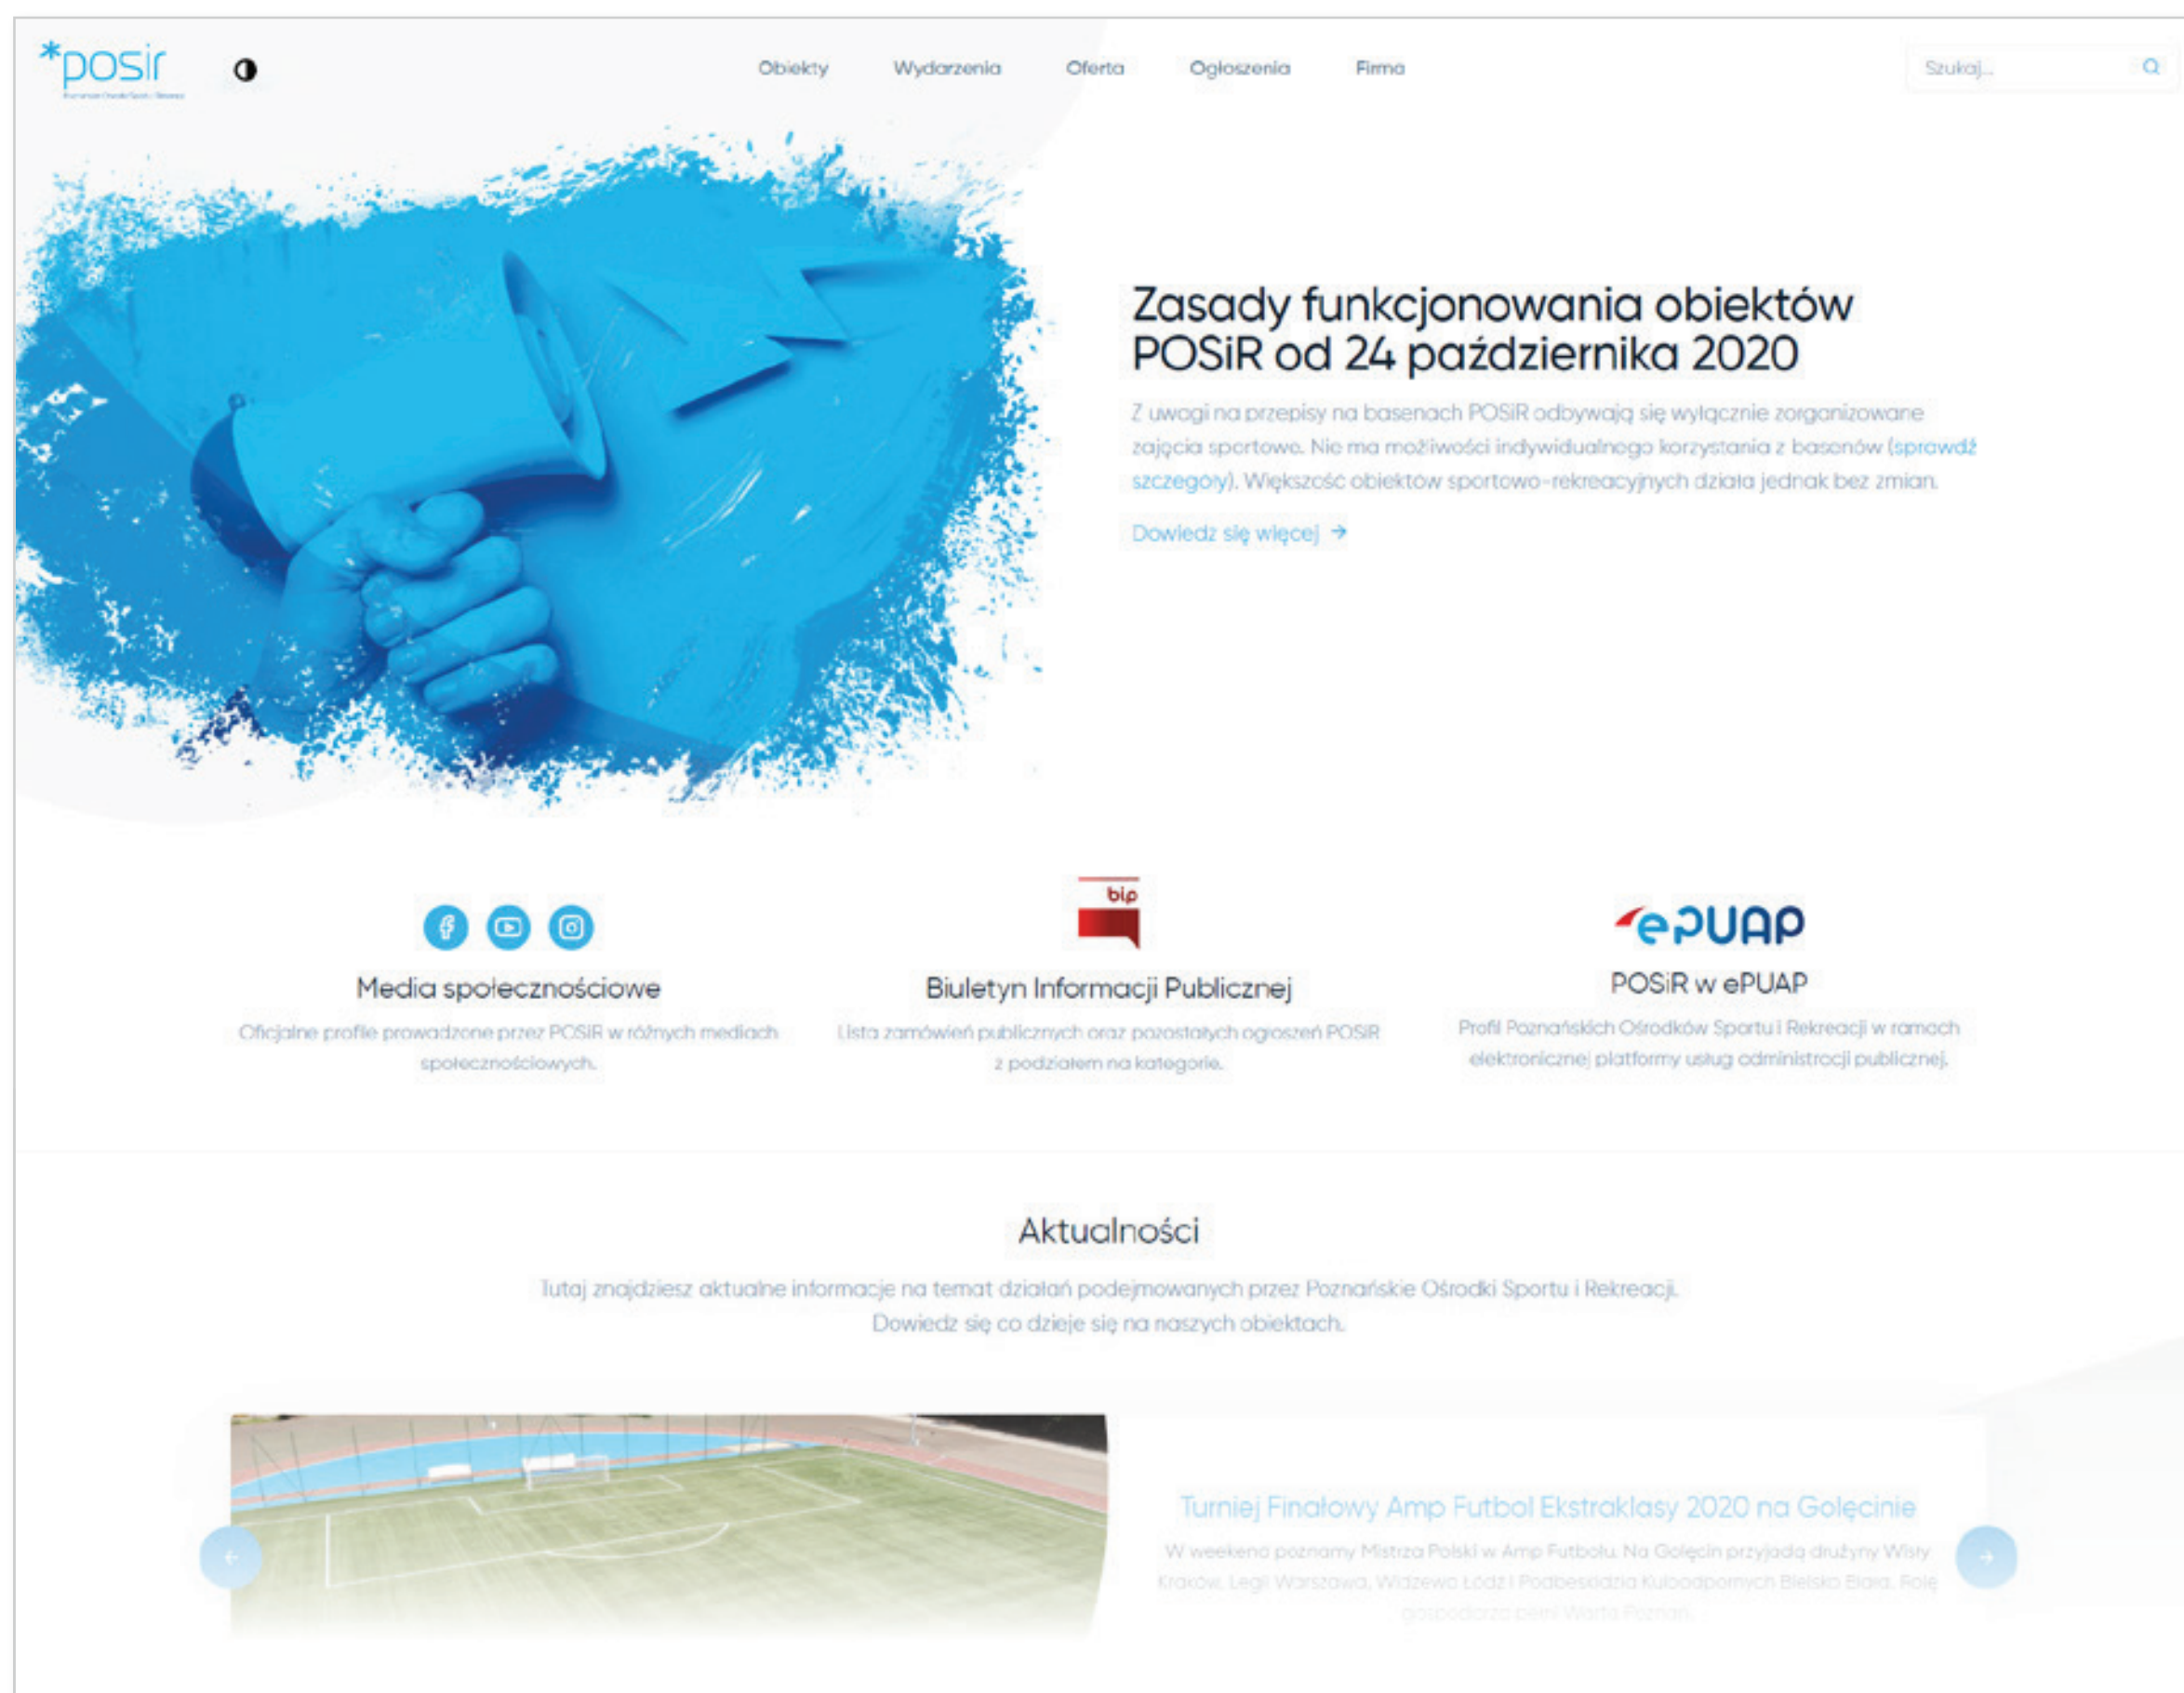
*posir

Obiekty Wydarzenia Oferta Ogłoszenia Firma

Szukaj...

Zasady funkcjonowania obiektów POSiR od 24 października 2020

Z uwagi na przepisy na basenach POSiR odbywają się wyłącznie zorganizowane zajęcia sportowe. Nie ma możliwości indywidualnego korzystania z basenów (sprawdź szczegóły). Większość obiektów sportowo-rekreacyjnych działa jednak bez zmian.

Dowiedz się więcej →

Media społecznościowe

Oficjalne profile prowadzone przez POSiR w różnych mediach społecznościowych.

bip

Biuletyn Informacji Publicznej

Lista zamówień publicznych oraz pozostałych ogłoszeń POSiR z podziałem na kategorie.

ePUAP

POSiR w ePUAP

Profil Poznańskich Ośrodków Sportu i Rekreacji w ramach elektronicznej platformy usług administracji publicznej.

Aktualności

Tutaj znajdziesz aktualne informacje na temat działań podejmowanych przez Poznańskie Ośrodki Sportu i Rekreacji. Dowiedz się co dzieje się na naszych obiektach.

Turniej Finałowy Amp Futbol Ekstraklasy 2020 na Golęcinie

W weekend poznamy Mistrza Polski w Amp Futbolu. Na Golęcin przyjadą drużyny Wisły Kraków, Legii Warszawa, Widzewa Łódź i Podbeskidzia Kuloodpornych Bielsko Biała. Rolę gospodarza pełni Warta Poznań.